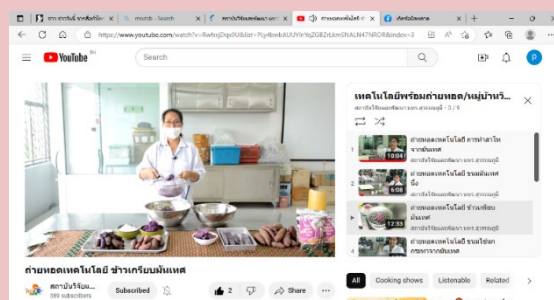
ฮก สถานีวิทยุ จ.สตูลฯ | mwtb - Search | สถาบันวิจัยและพัฒนาแห่ง | ถ่ายทอดเทคโนโลยี | เฟซบุ๊กมือสอง

https://www.youtube.com/watch?v=RwbsjDqs0U8&list=PLy4bwbAUUY9rYqZG8ZtUzmSNALN47NRORindex=3

YouTube TH

Search

P

ถ่ายทอดเทคโนโลยี ข้าวเกรียบมันเทศ

สถาบันวิจัยและ...
89 subscribers

Subscribed

2

Share

...

เทคโนโลยีพร้อมถ่ายทอด/หมู่บ้านวิ...
สถาบันวิจัยและพัฒนาแห่ง มหาวิทยาลัยราชภัฏ - 3 / 9

1 ถ่ายทอดเทคโนโลยี การทำสาโท จากข้าวเหนียว
สถาบันวิจัยและพัฒนาแห่ง มรภ.สงขลาฯ
10:04

2 ถ่ายทอดเทคโนโลยี ขนมดินเผาเทศ
สถาบันวิจัยและพัฒนาแห่ง มรภ.สงขลาฯ
6:08

▶ ถ่ายทอดเทคโนโลยี ข้าวเกรียบมันเทศ
สถาบันวิจัยและพัฒนาแห่ง มรภ.สงขลาฯ
12:33

4 ถ่ายทอดเทคโนโลยี ขนมไข่ปลากรอบจากมันเทศ
สถาบันวิจัยและพัฒนาแห่ง มรภ.สงขลาฯ

All | Cooking shows | Listenable | Related